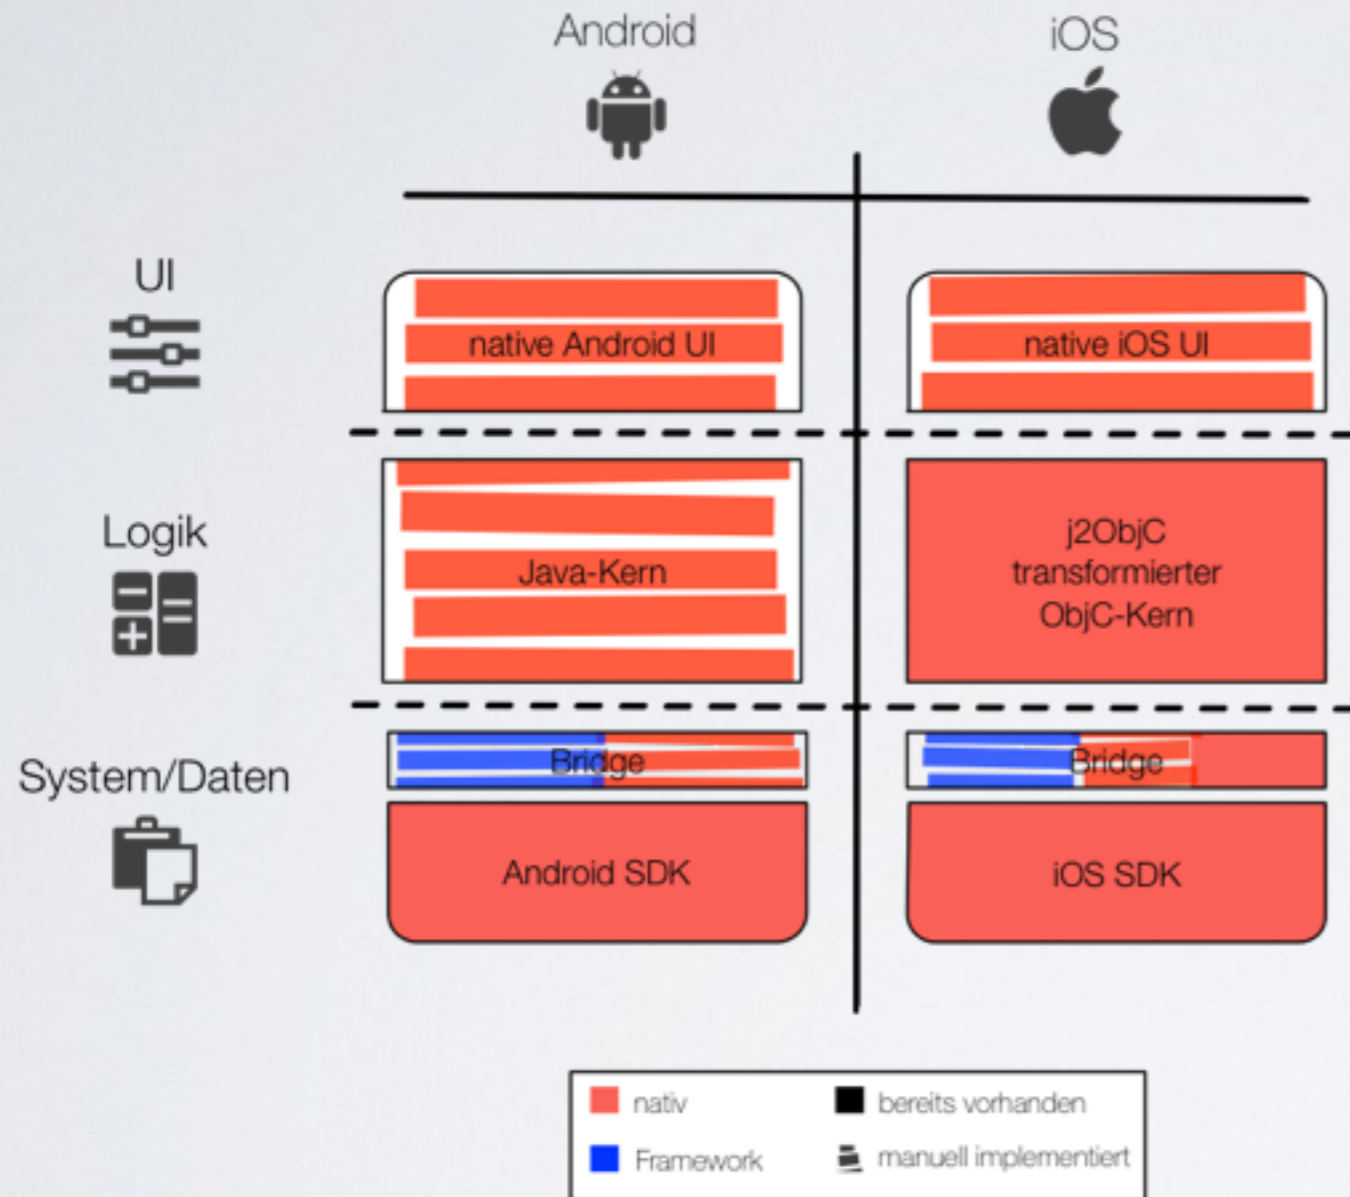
Android

iOS

UI

native Android UI

native iOS UI

Logik

Java-Kern

j2ObjC transformierter ObjC-Kern

System/Daten

Bridge

Bridge

Android SDK

iOS SDK

nativ

bereits vorhanden

Framework

manuell implementiert